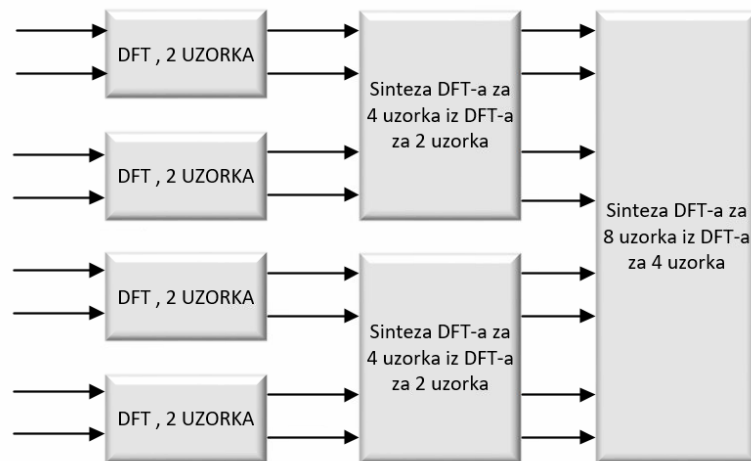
DFT , 2 UZORKA

DFT , 2 UZORKA

DFT , 2 UZORKA

DFT , 2 UZORKA

Sinteza DFT-a za 4 uzorka iz DFT-a za 2 uzorka

Sinteza DFT-a za 4 uzorka iz DFT-a za 2 uzorka

Sinteza DFT-a za 8 uzorka iz DFT-a za 4 uzorka